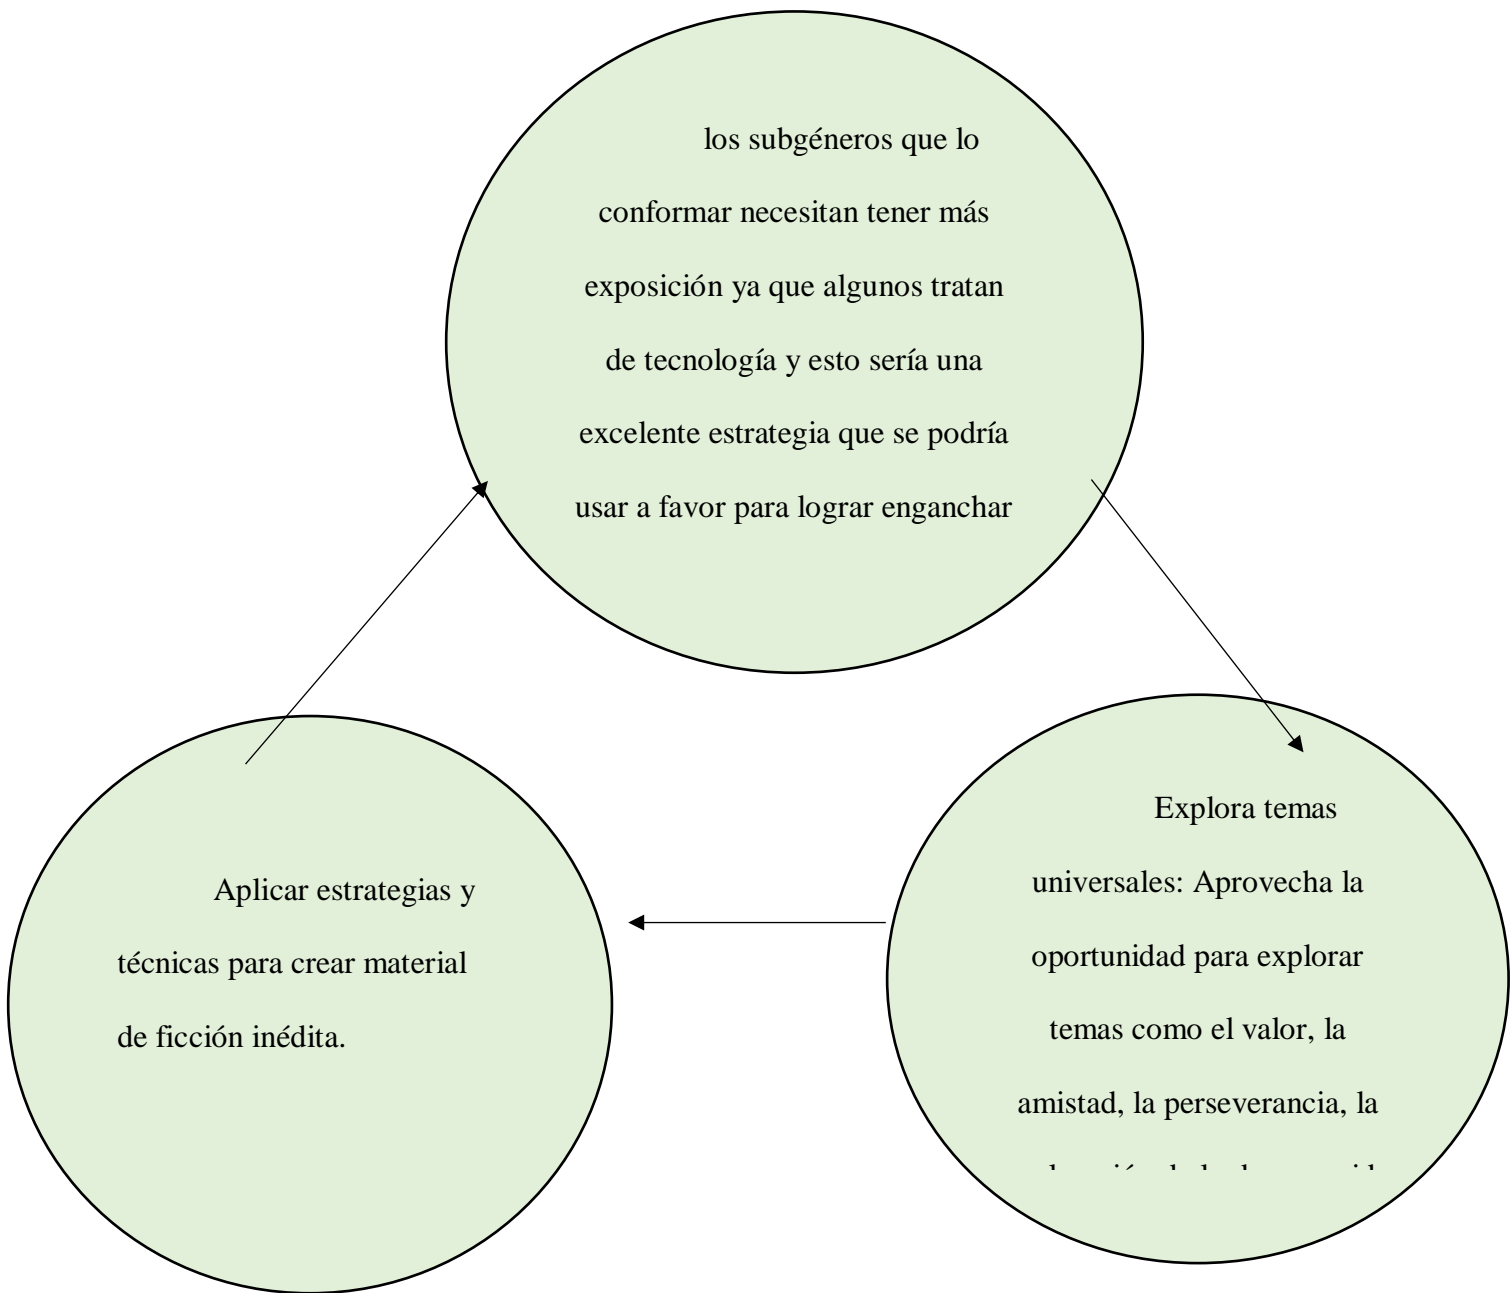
los subgéneros que lo conformar necesitan tener más exposición ya que algunos tratan de tecnología y esto sería una excelente estrategia que se podría usar a favor para lograr enganchar

Explora temas universales: Aprovecha la oportunidad para explorar temas como el valor, la amistad, la perseverancia, la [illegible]

Aplicar estrategias y técnicas para crear material de ficción inédita.